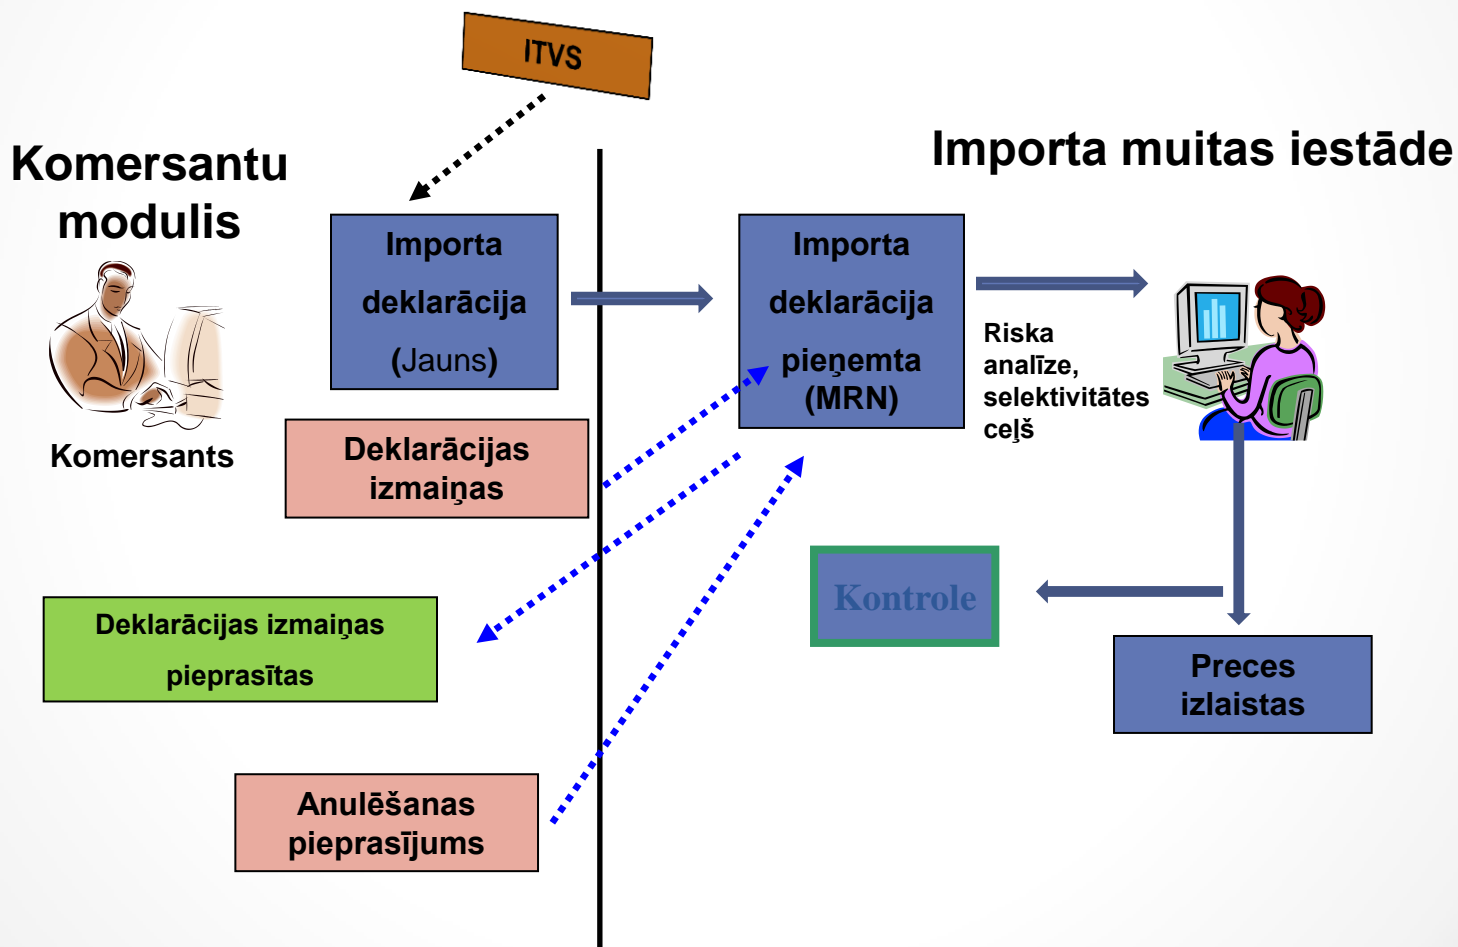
ITVS

Komersantu modulis

Importa muitas iestāde

Importa deklarācija (Jauns)

Importa deklarācija pieņemta (MRN)

Komersants

Riska analīze, selektivitātes ceļš

Deklarācijas izmaiņas

Deklarācijas izmaiņas pieprasītas

Kontrole

Preces izlaistas

Anulēšanas pieprasījums